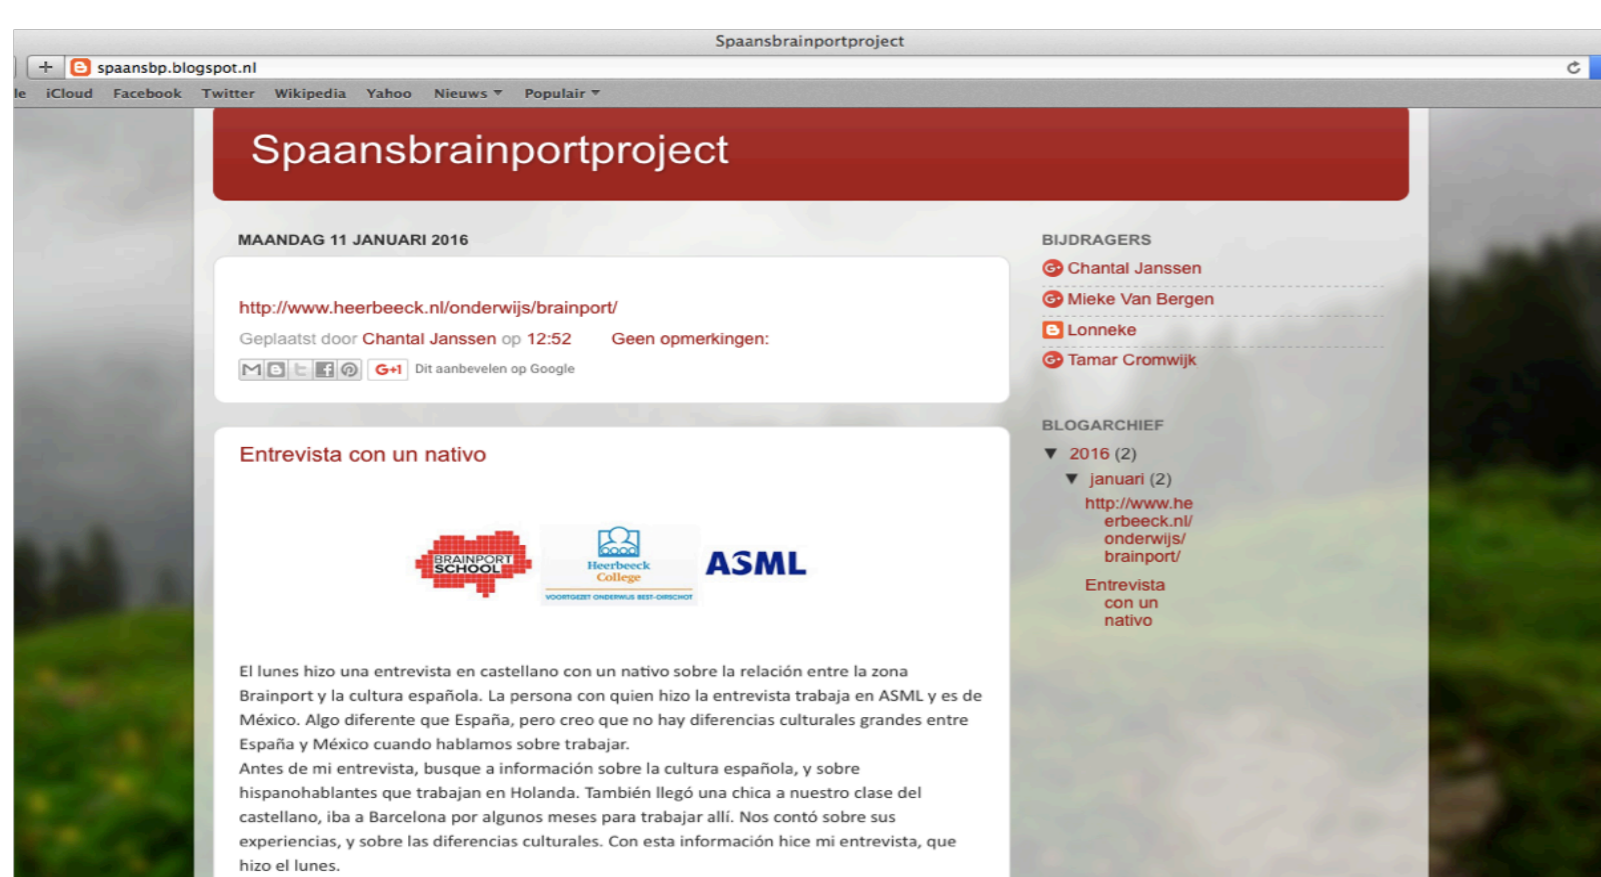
Spaansbrainportproject

spaansbp.blogspot.nl

le iCloud Facebook Twitter Wikipedia Yahoo Nieuws Populair

Spaansbrainportproject

MAANDAG 11 JANUARI 2016

http://www.heerbeeck.nl/onderwijs/brainport/

Geplaatst door Chantal Janssen op 12:52 Geen opmerkingen:

G+1 Dit aanbevelen op Google

Entrevista con un nativo

BRAINPORT SCHOOL

Heerbeeck College

VOORTGEZET ONDERWIJS BEST-OIRSCHOT

ASML

El lunes hizo una entrevista en castellano con un nativo sobre la relación entre la zona Brainport y la cultura española. La persona con quien hizo la entrevista trabaja en ASML y es de México. Algo diferente que España, pero creo que no hay diferencias culturales grandes entre España y México cuando hablamos sobre trabajar.
Antes de mi entrevista, busque a información sobre la cultura española, y sobre hispanohablantes que trabajan en Holanda. También llegó una chica a nuestro clase del castellano, iba a Barcelona por algunos meses para trabajar allí. Nos contó sobre sus experiencias, y sobre las diferencias culturales. Con esta información hice mi entrevista, que hizo el lunes.

BIJDRAGERS

Chantal Janssen

Mieke Van Bergen

Lonneke

Tamar Cromwijk

BLOGARCHIEF

▼ 2016 (2)

▼ januari (2)

http://www.heerbeeck.nl/onderwijs/brainport/

Entrevista con un nativo